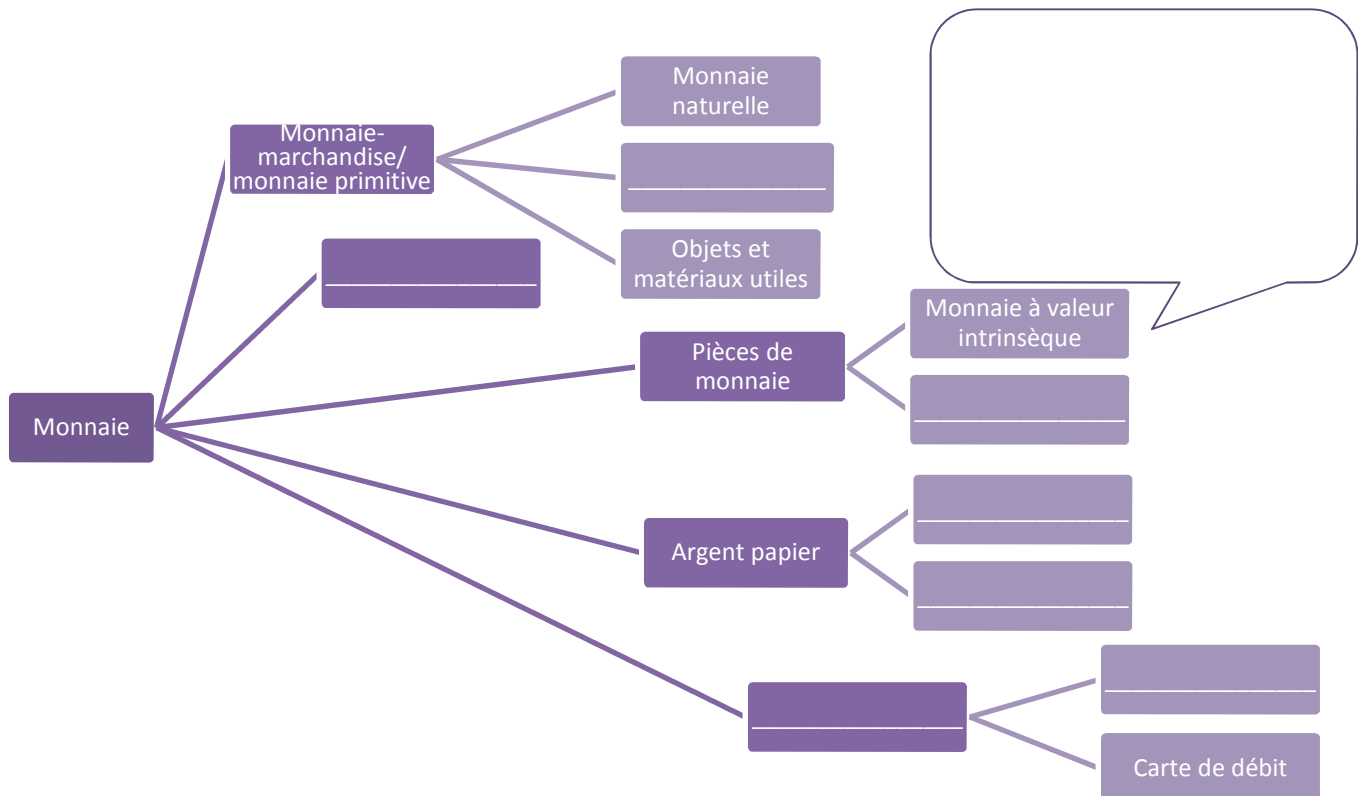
Monnaie

Monnaie-marchandise/ monnaie primitive

Monnaie naturelle

_______________

Objets et matériaux utiles

_______________

Pièces de monnaie

Monnaie à valeur intrinsèque

_______________

Argent papier

_______________

_______________

_______________

_______________

Carte de débit